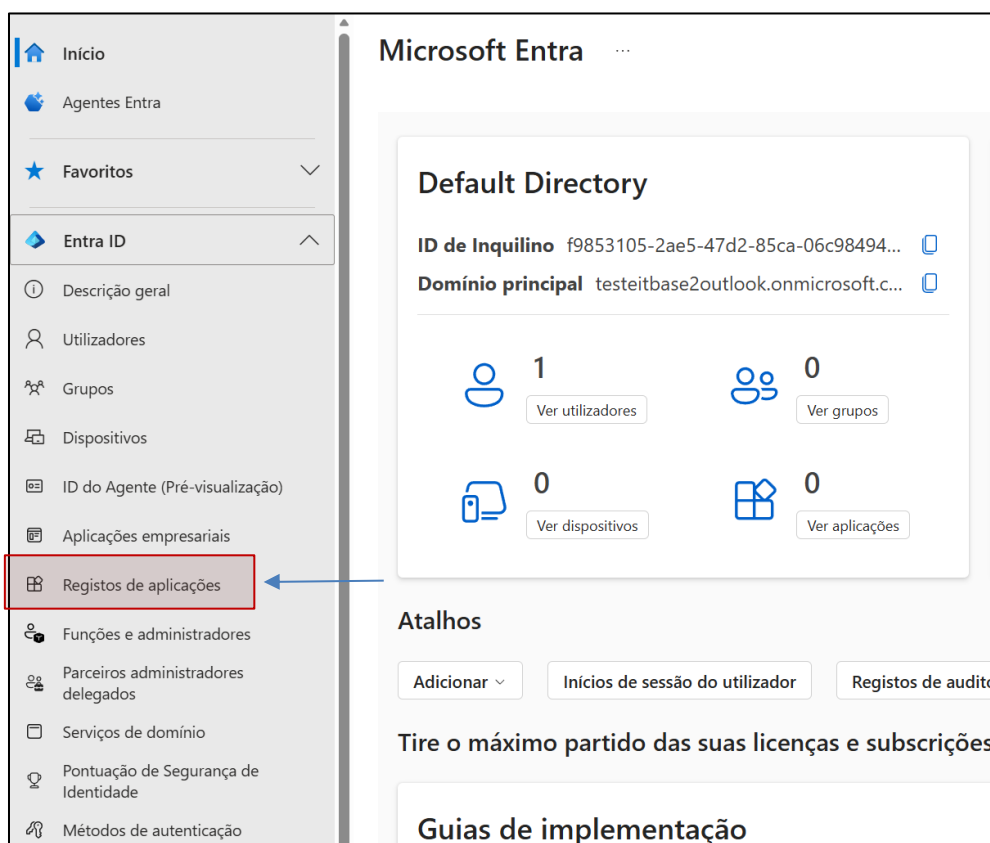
Início

Agentes Entra

Favoritos

Entra ID

Descrição geral

Utilizadores

Grupos

Dispositivos

ID do Agente (Pré-visualização)

Aplicações empresariais

Registos de aplicações

Funções e administradores

Parceiros administradores delegados

Serviços de domínio

Pontuação de Segurança de Identidade

Métodos de autenticação

Microsoft Entra ···

Default Directory

ID de Inquilino f9853105-2ae5-47d2-85ca-06c98494...

Domínio principal testeitbase2outlook.onmicrosoft.c...

1
Ver utilizadores

0
Ver grupos

0
Ver dispositivos

0
Ver aplicações

Atalhos

Adicionar

Inícios de sessão do utilizador

Registos de audito

Tire o máximo partido das suas licenças e subscriçõe

Guias de implementação